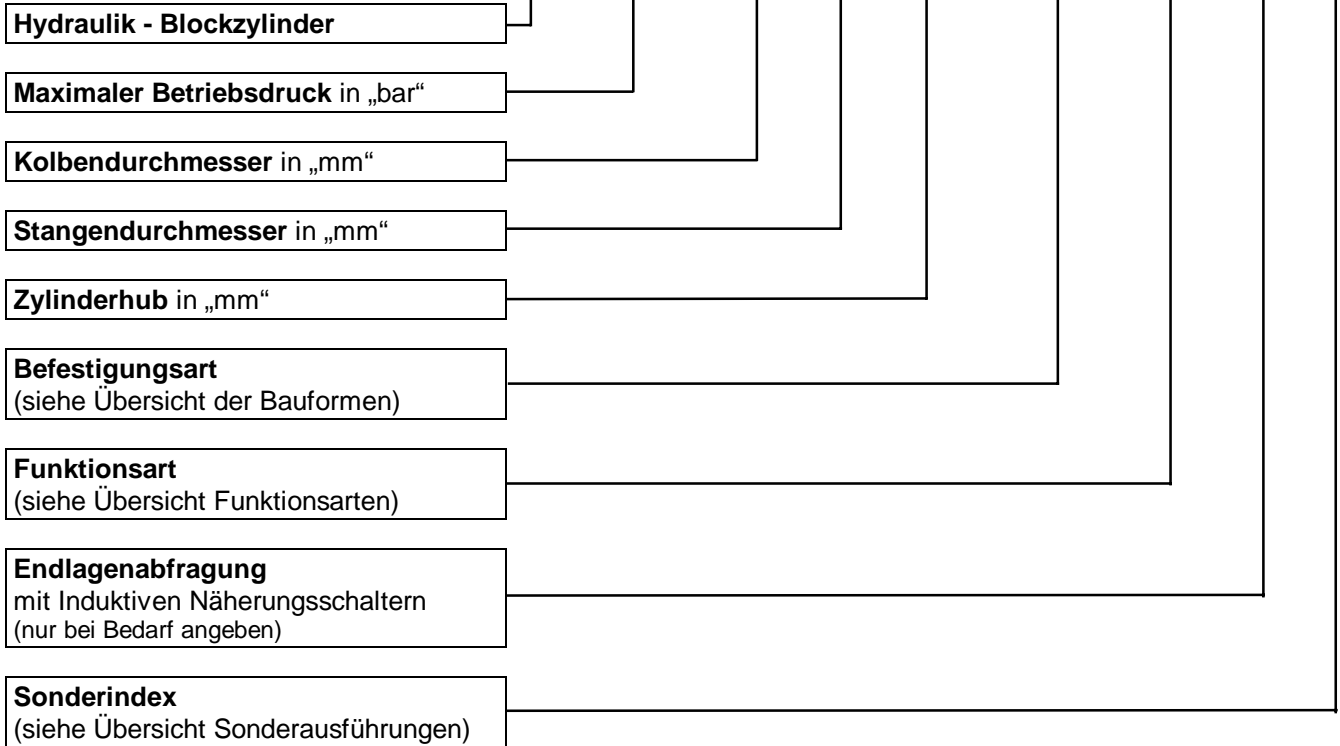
Hydraulik - Blockzylinder

Maximaler Betriebsdruck in „bar“

Kolbendurchmesser in „mm“

Stangendurchmesser in „mm“

Zylinderhub in „mm“

Befestigungsart
(siehe Übersicht der Bauformen)

Funktionsart
(siehe Übersicht Funktionsarten)

Endlagenabfragung
mit Induktiven Näherungsschaltern
(nur bei Bedarf angeben)

Sonderindex
(siehe Übersicht Sonderausführungen)